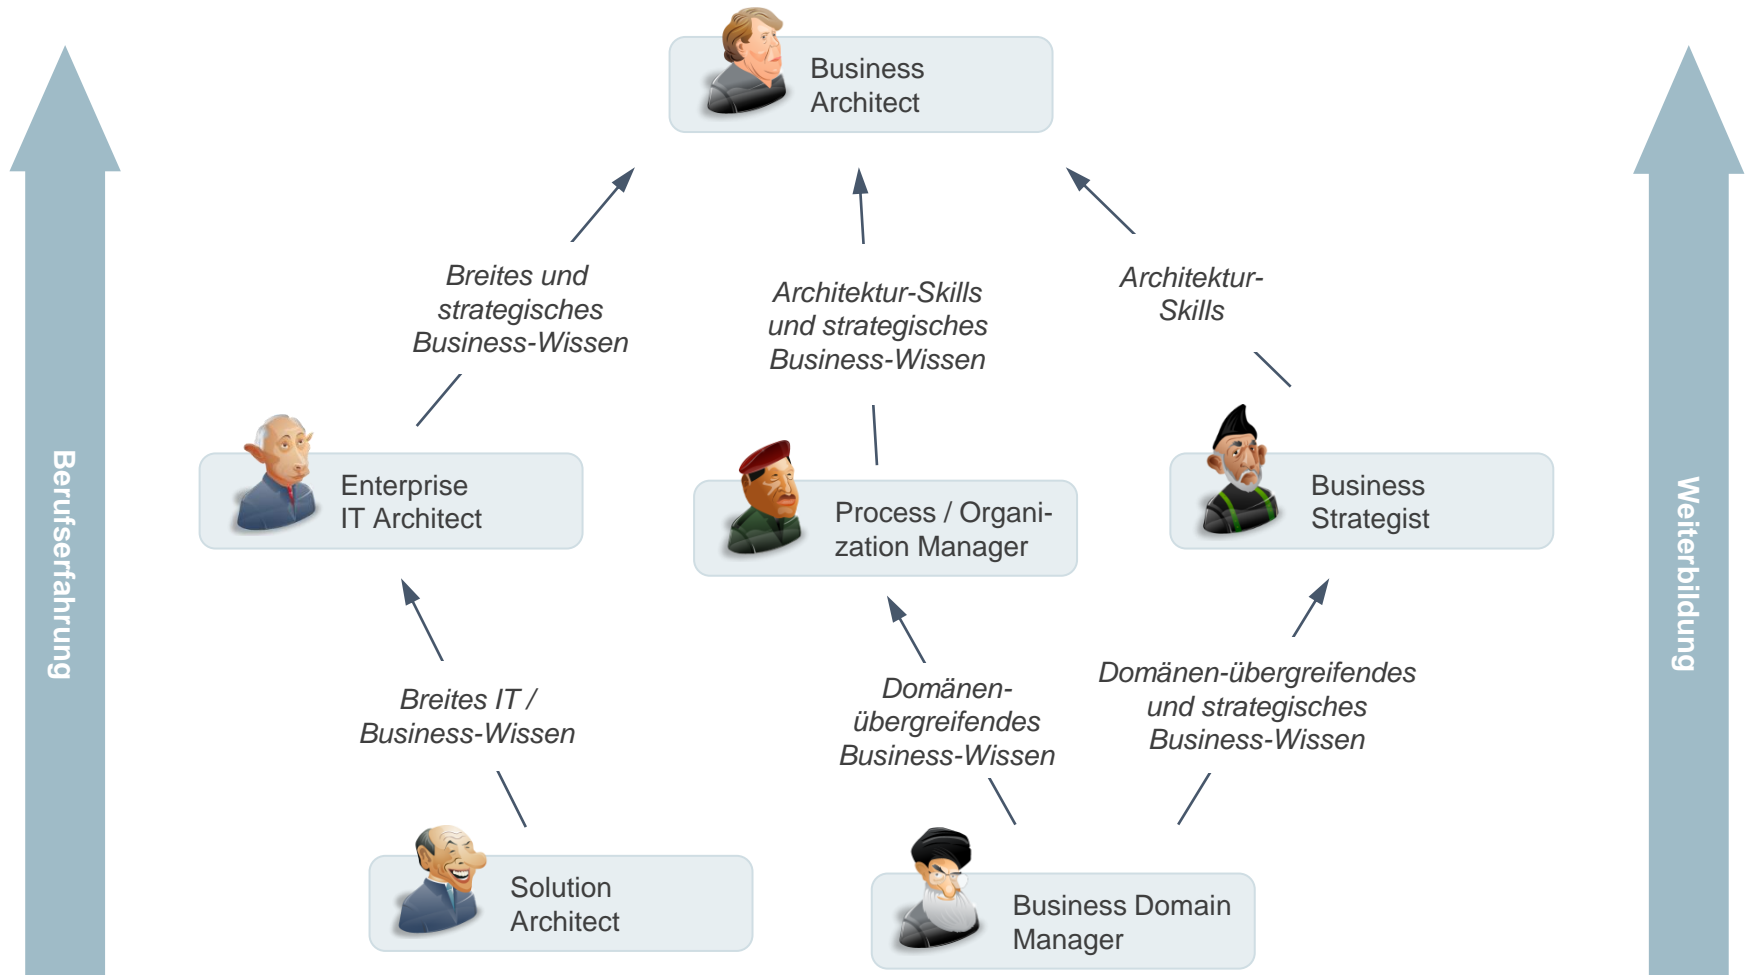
Berufserfahrung

Business Architect

Breites und strategisches Business-Wissen

Architektur-Skills und strategisches Business-Wissen

Architektur-Skills

Enterprise IT Architect

Process / Organization Manager

Business Strategist

Breites IT / Business-Wissen

Domänen-übergreifendes Business-Wissen

Domänen-übergreifendes und strategisches Business-Wissen

Solution Architect

Business Domain Manager

Weiterbildung